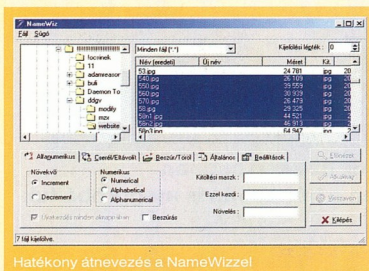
NameWiz

Fájl Súgó

focinek
11
adameasor
buli
Daemon To
ddgv
modify
mzx
website

Minden fájl (*.*)

Kijelölési lépték: 0

| Név (eredeti) | Új név | Méret | Kit. | |
|---|---|---|---|---|
| 53.jpg | | 24 781 | jpg | 20 |
| 540.jpg | | 26 599 | jpg | 20 |
| 550.jpg | | 39 559 | jpg | 20 |
| 560.jpg | | 30 939 | jpg | 20 |
| 570.jpg | | 26 473 | jpg | 20 |
| 58.jpg | | 29 325 | jpg | 20 |
| 58n1.jpg | | 44 521 | jpg | 20 |
| 58n2.jpg | | 46 913 | jpg | 20 |
| 58n3.jpg | | 64 947 | jpg | 20 |

Alfagumerikus | Cserél/Eltávolít | Beszúr/Töröl | Általános | Beállítások

Növekvő
Increment
Decrement

Numerikus
Numerical
Alphabetical
Alphanumerical

Kitöltési maszk:
Ezzel kezd:
Növelés:

Beszúrás

Előnézet
Átnevez
Visszavon
Kilépés

7 fájl kijelölve.

Hatékony átnevezés a NameWizzel